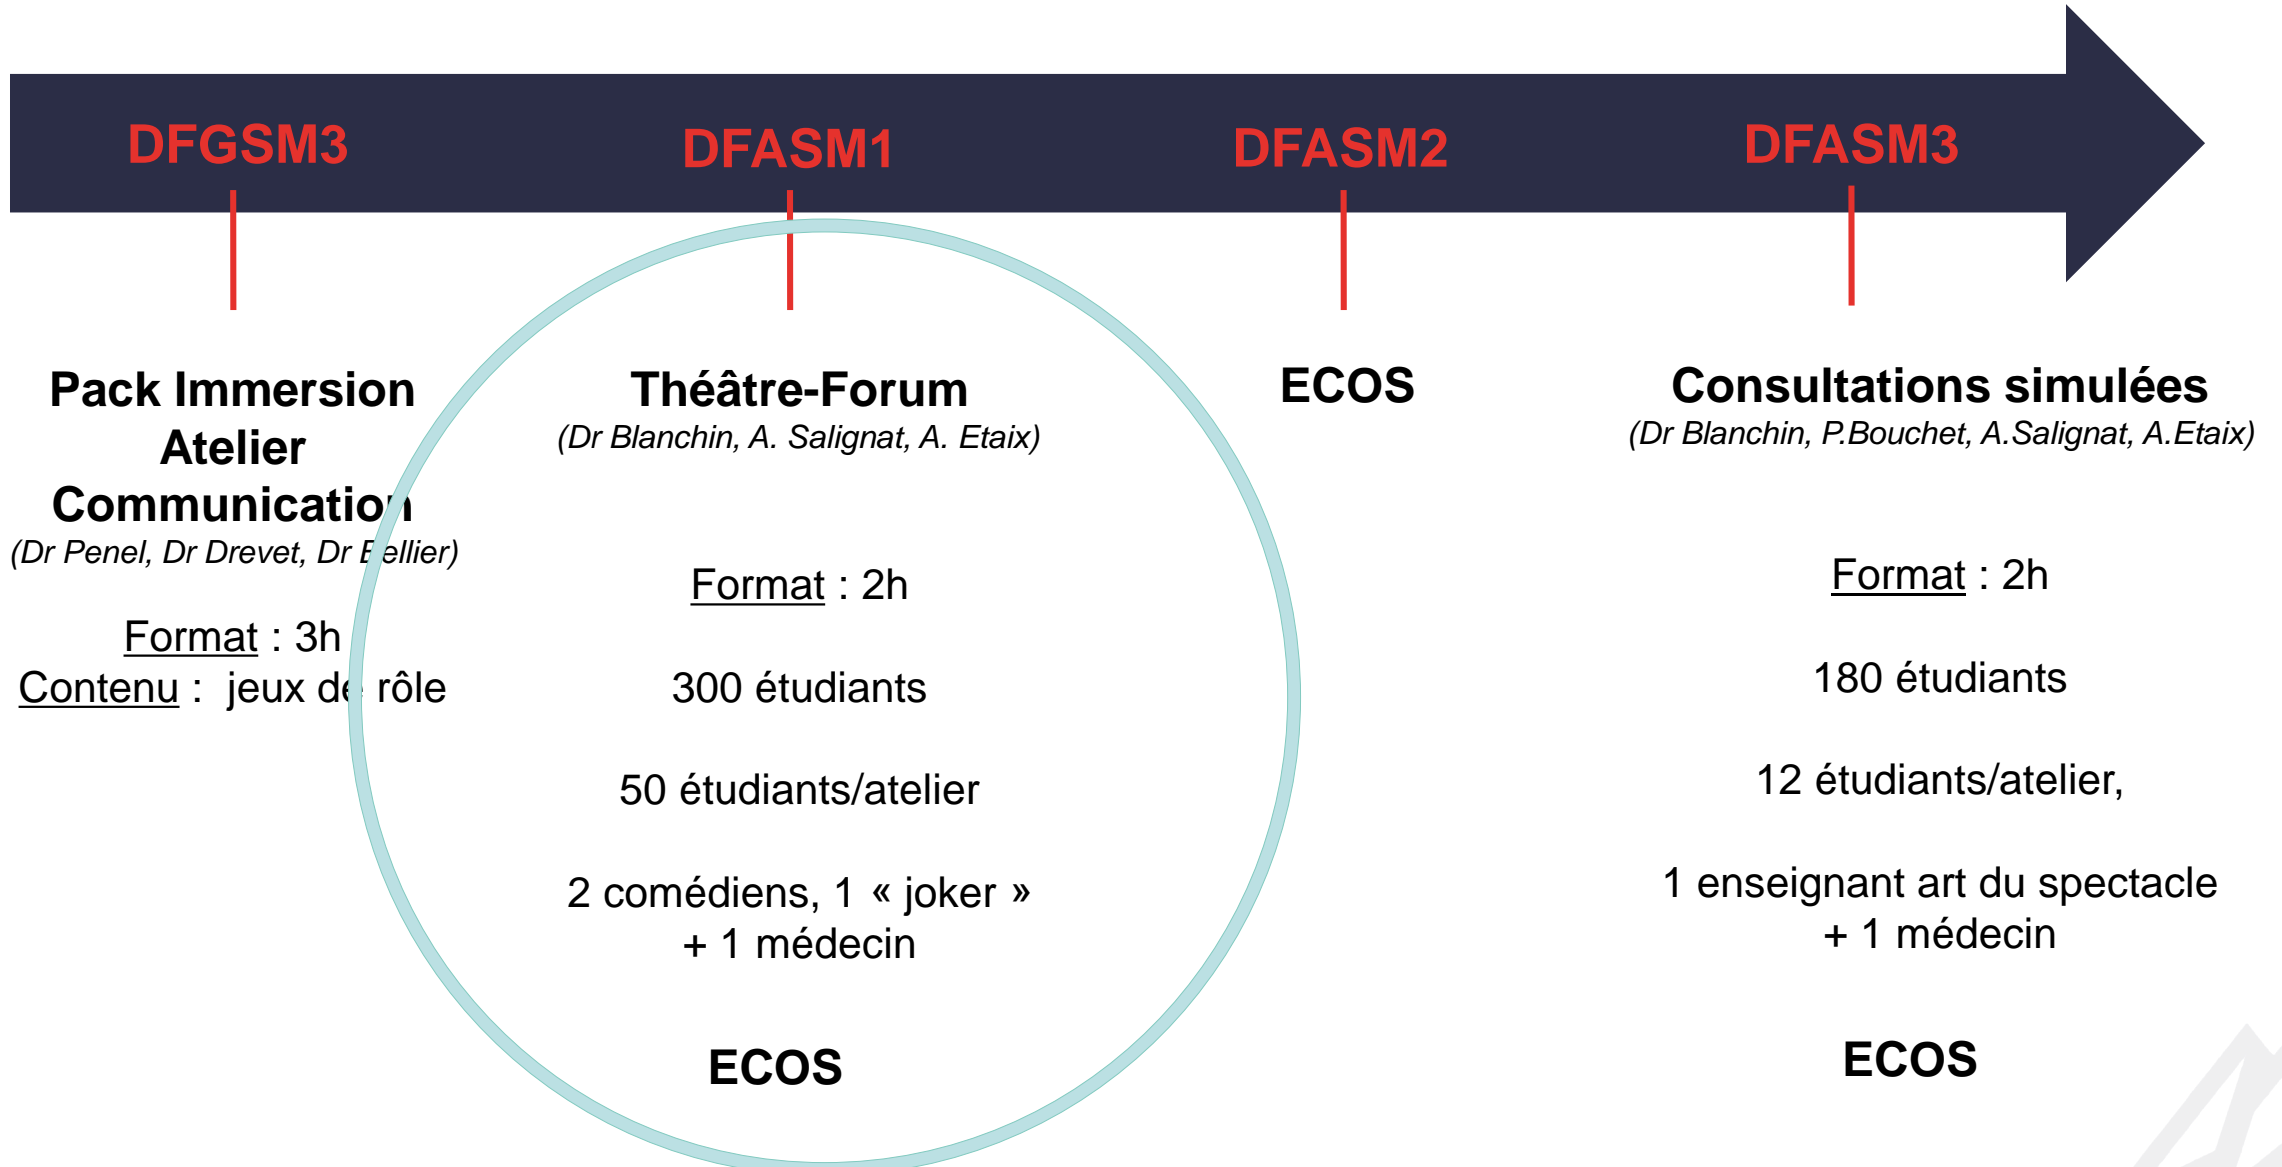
DFGSM3

DFASM1

DFASM2

DFASM3

Pack Immersion Atelier Communicatio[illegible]
(Dr Penel, Dr Drevet, Dr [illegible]ellier)

Format : 3h
Contenu : jeux d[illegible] rôle

Théâtre-Forum
(Dr Blanchin, A. Salignat, A. Etaix)

Format : 2h

300 étudiants

50 étudiants/atelier

2 comédiens, 1 « joker » + 1 médecin

ECOS

ECOS

Consultations simulées
(Dr Blanchin, P.Bouchet, A.Salignat, A.Etaix)

Format : 2h

180 étudiants

12 étudiants/atelier,

1 enseignant art du spectacle + 1 médecin

ECOS